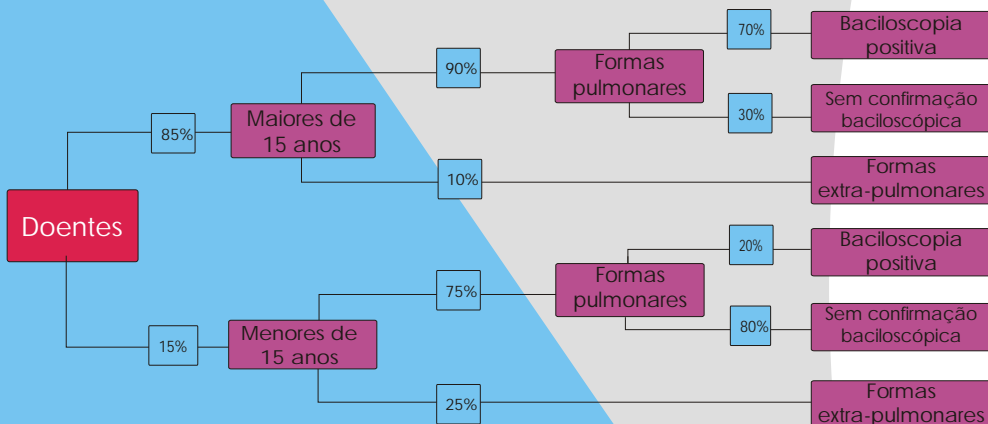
Doentes

85%

Maiores de 15 anos

90%

Formas pulmonares

70%

Baciloscopia positiva

30%

Sem confirmação baciloscópica

10%

Formas extra-pulmonares

15%

Menores de 15 anos

75%

Formas pulmonares

20%

Baciloscopia positiva

80%

Sem confirmação baciloscópica

25%

Formas extra-pulmonares